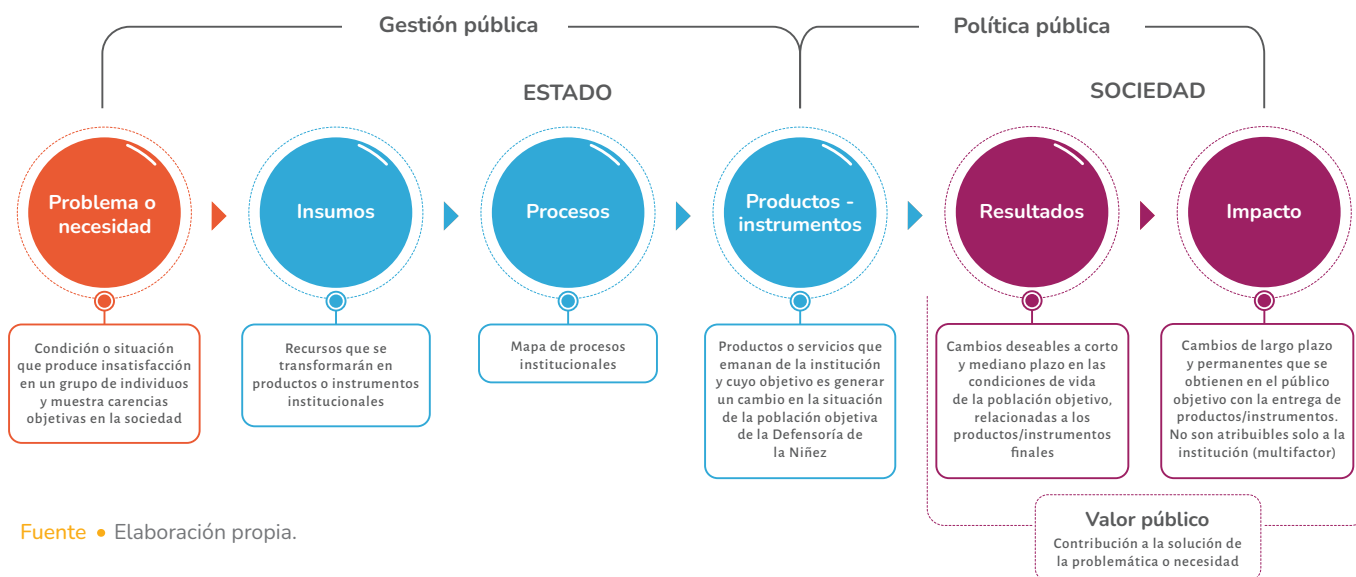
Gestión pública

Política pública

ESTADO

SOCIEDAD

Problema o necesidad

Insumos

Procesos

Productos - instrumentos

Resultados

Impacto

Condición o situación que produce insatisfacción en un grupo de individuos y muestra carencias objetivas en la sociedad

Recursos que se transformarán en productos o instrumentos institucionales

Mapa de procesos institucionales

Productos o servicios que emanan de la institución y cuyo objetivo es generar un cambio en la situación de la población objetiva de la Defensoría de la Niñez

Cambios deseables a corto y mediano plazo en las condiciones de vida de la población objetivo, relacionadas a los productos/instrumentos finales

Cambios de largo plazo y permanentes que se obtienen en el público objetivo con la entrega de productos/instrumentos. No son atribuibles solo a la institución (multifactor)

Valor público

Contribución a la solución de la problemática o necesidad

Fuente • Elaboración propia.